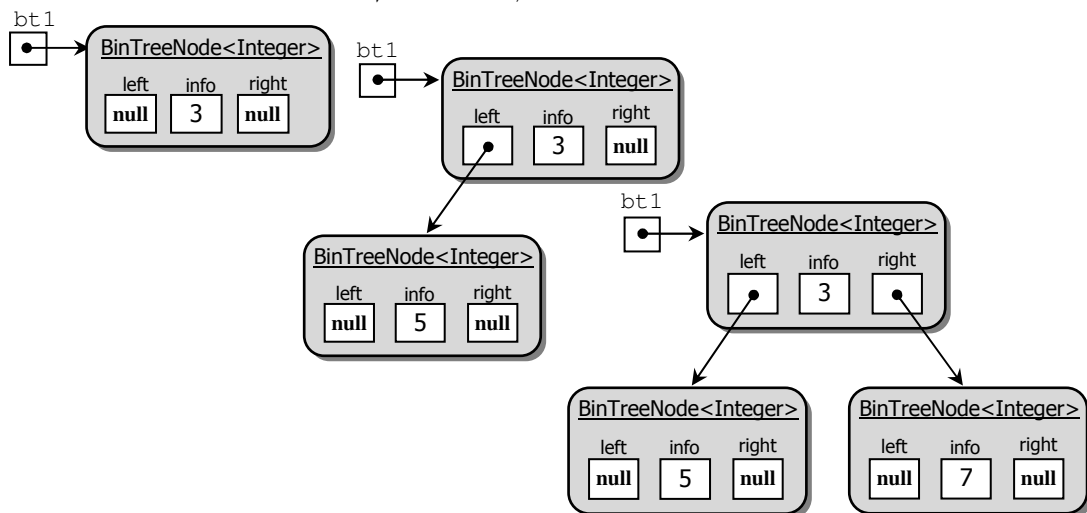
bt1

BinTreeNode<Integer>

left info right

null 3 null

bt1

BinTreeNode<Integer>

left info right

3 null

BinTreeNode<Integer>

left info right

null 5 null

bt1

BinTreeNode<Integer>

left info right

3

BinTreeNode<Integer>

left info right

null 5 null

BinTreeNode<Integer>

left info right

null 7 null